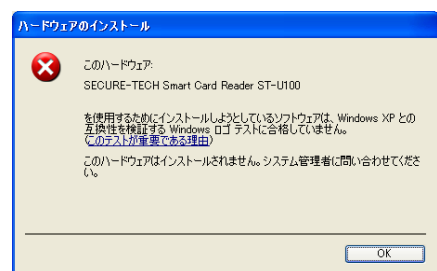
ハードウェアのインストール

このハードウェア:

SECURE-TECH Smart Card Reader ST-U100

を使用するためにインストールしようとしているソフトウェアは、Windows XP との互換性を検証する Windows ロゴ テストに合格していません。(このテストが重要である理由)

このハードウェアはインストールされません。システム管理者に問い合わせてください。

OK